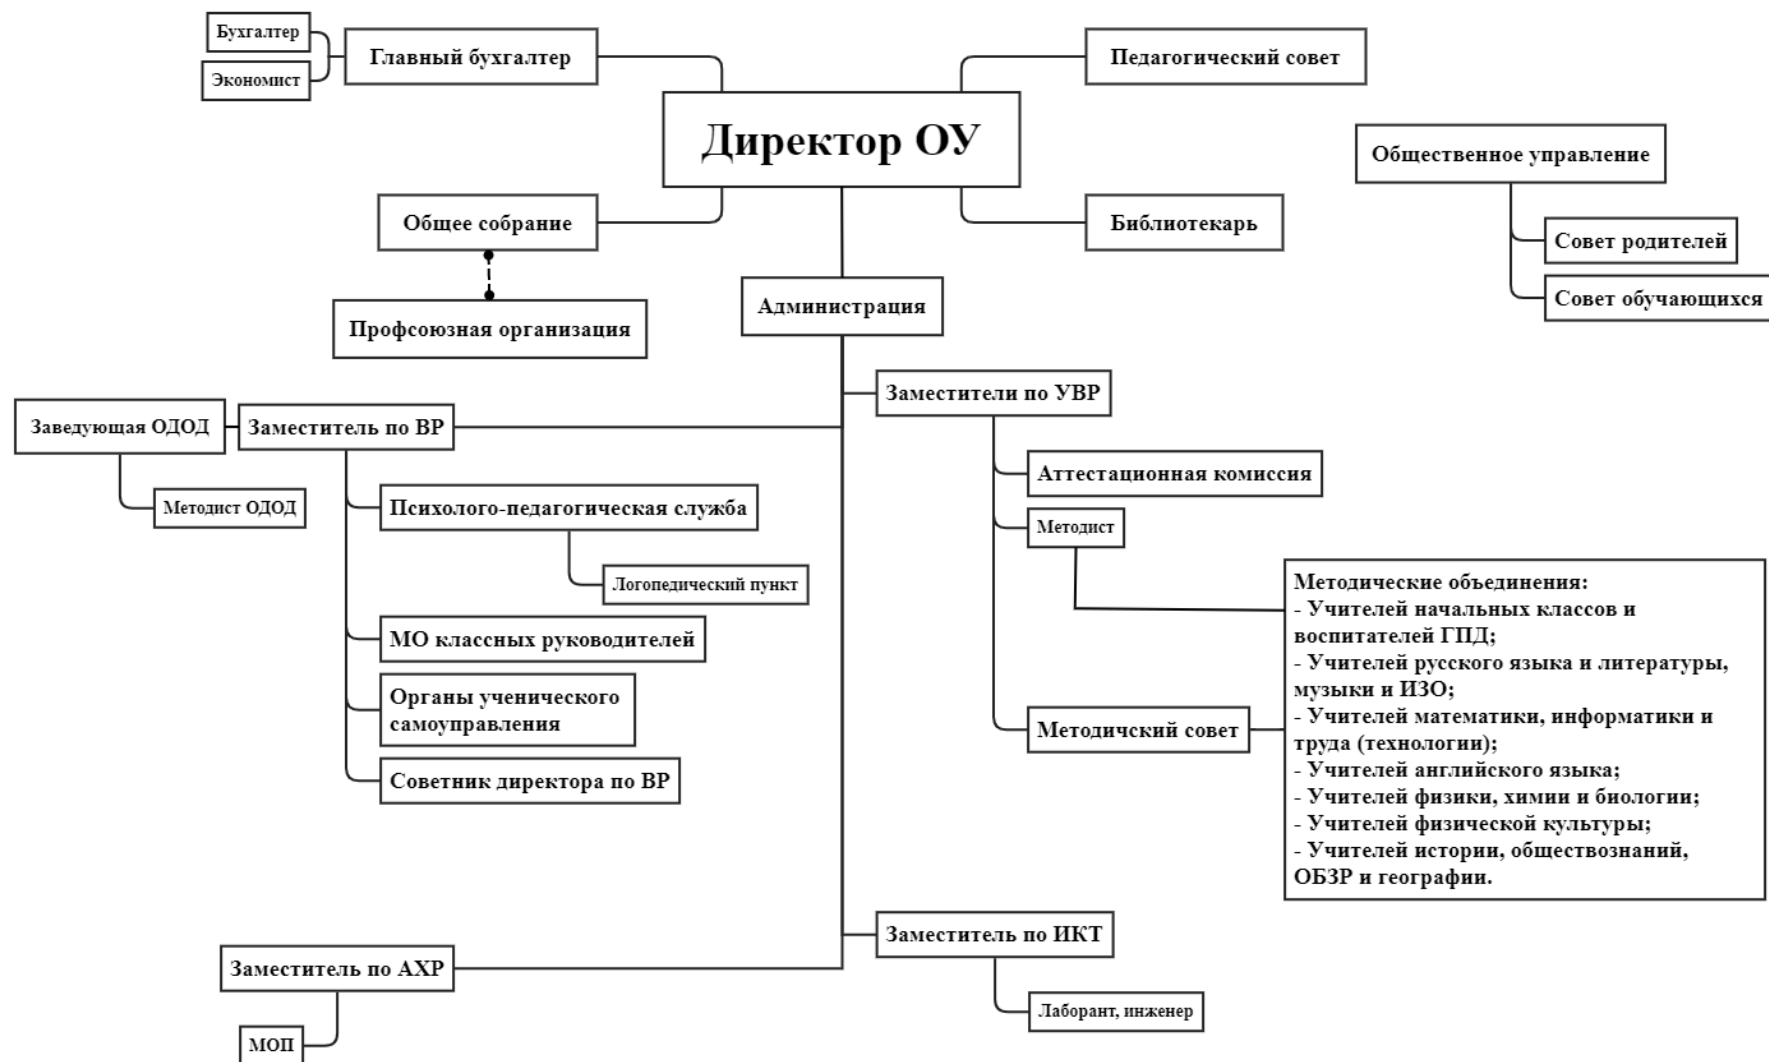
Бухгалтер
Экономист
Главный бухгалтер
Педагогический совет
Директор ОУ
Общественное управление
Совет родителей
Совет обучающихся
Общее собрание
Библиотекарь
Профсоюзная организация
Администрация
Заместители по УВР
Заведующая ОДОД
Заместитель по ВР
Методист ОДОД
Психолого-педагогическая служба
Логопедический пункт
МО классных руководителей
Органы ученического самоуправления
Советник директора по ВР
Аттестационная комиссия
Методист
Методичский совет
Методические объединения:
- Учителей начальных классов и воспитателей ГПД;
- Учителей русского языка и литературы, музыки и ИЗО;
- Учителей математики, информатики и труда (технологии);
- Учителей английского языка;
- Учителей физики, химии и биологии;
- Учителей физической культуры;
- Учителей истории, обществознаний, ОБЗР и географии.
Заместитель по ИКТ
Заместитель по АХР
Лаборант, инженер
МОП